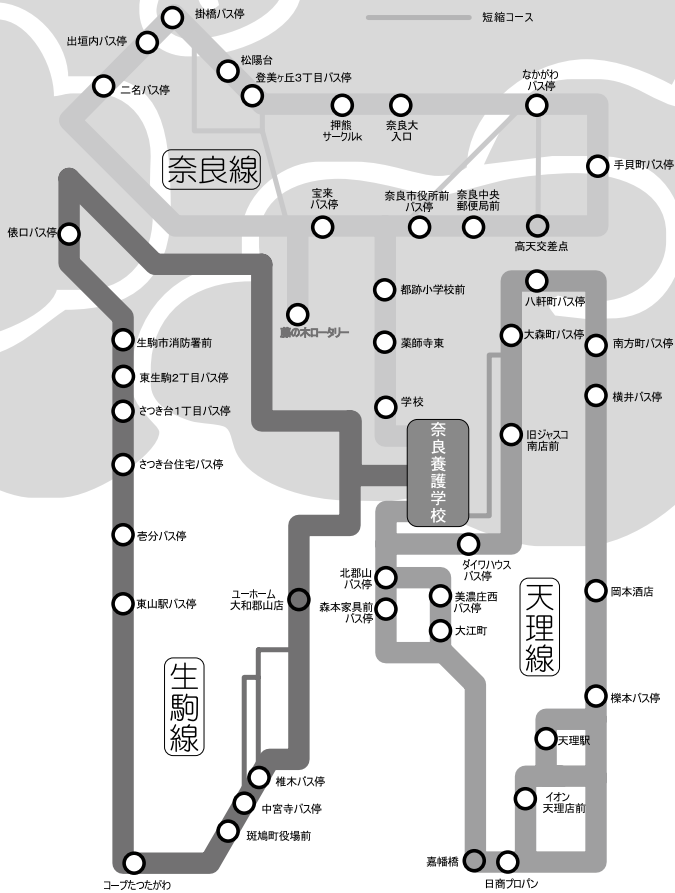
短縮コース

掛橋バス停
出垣内バス停
松陽台
登美ヶ丘3丁目バス停
二名バス停
なかがわ
バス停
押熊
サークルk
奈良大
入口
奈良線
手貝町バス停
宝来
バス停
奈良市役所前
バス停
奈良中央
郵便局前
俵口バス停
高天交差点
藤の木ロータリー
都跡小学校前
八軒町バス停
大森町バス停
生駒市消防署前
薬師寺東
南方町バス停
東生駒2丁目バス停
さつき台1丁目バス停
横井バス停
学校
奈良養護学校
旧ジャスコ
南店前
さつき台住宅バス停
ダイワハウス
バス停
壱分バス停
北郡山
バス停
美濃庄西
バス停
天理線
ユーホーム
大和郡山店
岡本酒店
東山駅バス停
森本家具前
バス停
大江町
生駒線
櫟本バス停
天理駅
椎木バス停
イオン
天理店前
中宮寺バス停
斑鳩町役場前
嘉幡橋
コープたつたがわ
日商プロパン